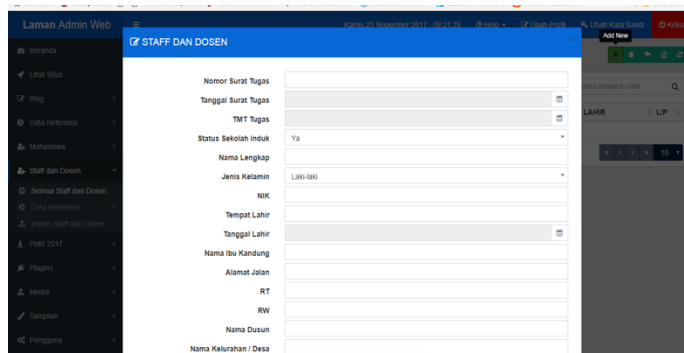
Laman Admin Web

Kamis 23 Nopember 2017 - 09:21:28 Help Ubah Profil Ubah Kata Sandi Kelu

Add New

Beranda

Lihat Situs

Blog

Data Referensi

Mahasiswa

Staff dan Dosen

Semua Staff dan Dosen

Data Referensi

Import Staff dan Dosen

PMB 2017

Plugins

Media

Tampilan

Pengguna

STAFF DAN DOSEN

Nomor Surat Tugas

Tanggal Surat Tugas

TMT Tugas

Status Sekolah Induk Ya

Nama Lengkap

Jenis Kelamin Laki-laki

NIK

Tempat Lahir

Tanggal Lahir

Nama Ibu Kandung

Alamat Jalan

RT

RW

Nama Dusun

Nama Kelurahan / Desa

press escape to clear

LAHIR L/P

10